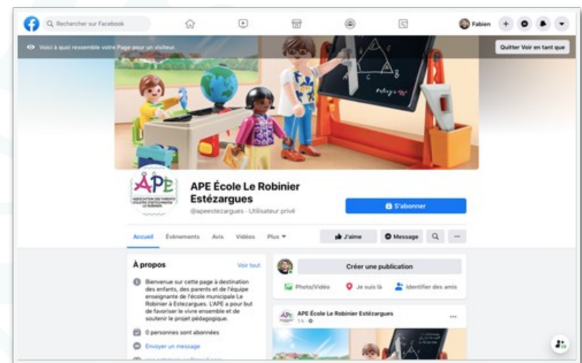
Rechercher sur Facebook

Fabien

Voici à quoi ressemble votre Page pour un visiteur.

Quitter Voir en tant que

APE École Le Robinier Estézargues

@apeestezargues · Utilisateur privé

S'abonner

Accueil Événements Avis Vidéos Plus

J'aime Message

À propos

Voir tout

Bienvenue sur cette page à destination des enfants, des parents et de l'équipe enseignante de l'école municipale Le Robinier à Estézargues. L'APE a pour but de favoriser le vivre ensemble et de soutenir le projet pédagogique.

0 personnes sont abonnées

Envoyer un message

Créer une publication

Photo/Vidéo Je suis là Identifier des amis

APE École Le Robinier Estézargues